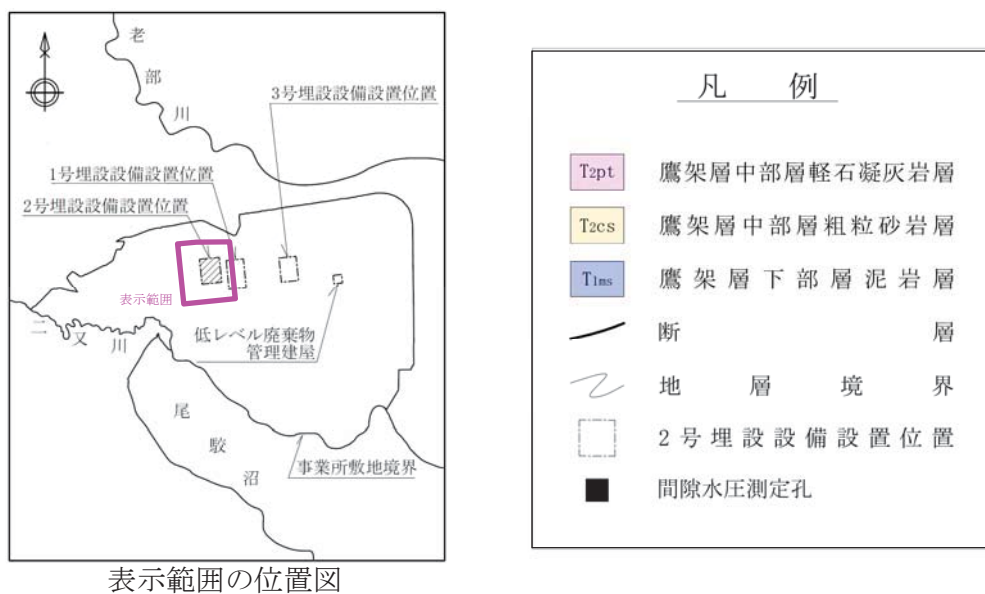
老
部
川

3号埋設設備設置位置

1号埋設設備設置位置

2号埋設設備設置位置

表示範囲

二
又
川

低レベル廃棄物
管理建屋

尾
駮
沼

事業所敷地境界

表示範囲の位置図

凡　例

T2pt　鷹架層中部層軽石凝灰岩層

T2cs　鷹架層中部層粗粒砂岩層

T1ms　鷹架層下部層泥岩層

断　層

地層境界

2号埋設設備設置位置

間隙水圧測定孔